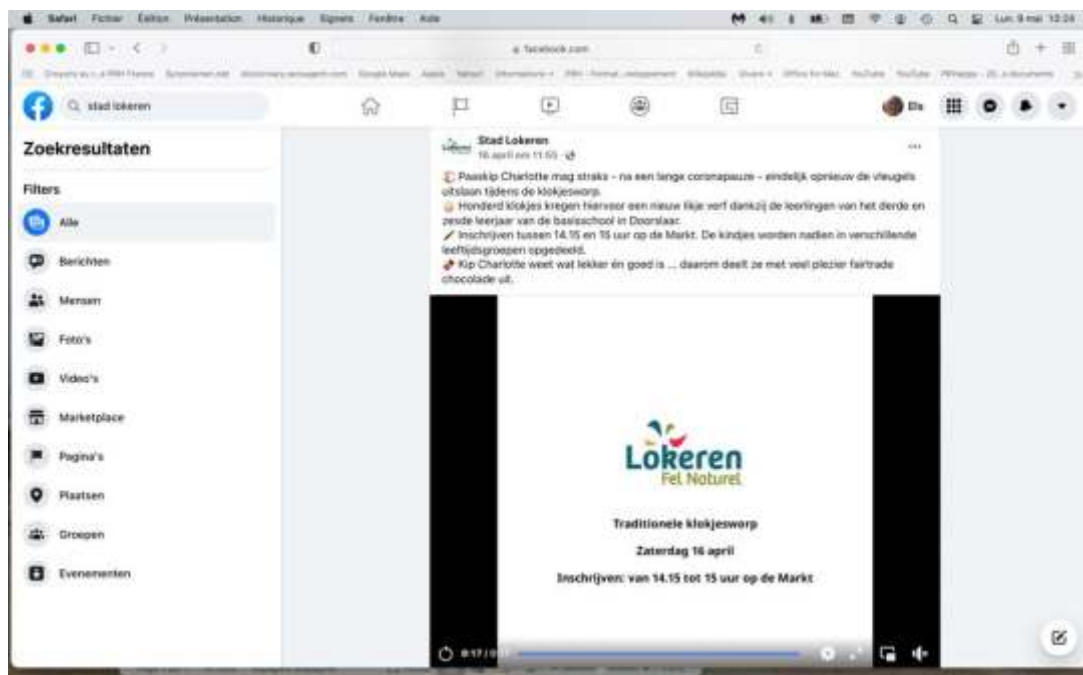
Safari Fichier Édition Présentation Historique Signets Fenêtre Aide

Lun. 9 mai 10:24

facebook.com

stad lokeren

Els

Zoekresultaten

Filters

Alle

Berichten

Mensen

Foto's

Video's

Marketplace

Pagina's

Plaatsen

Groepen

Evenementen

Stad Lokeren
16 april om 11:55

Paaskip Charlotte mag straks – na een lange coronapauze – eindelijk opnieuw de vleugels uitslaan tijdens de klokjesworp.
Honderd klokjes kregen hiervoor een nieuw likje verf dankzij de leerlingen van het derde en zesde leerjaar van de basisschool in Doorslaar.
Inschrijven tussen 14.15 en 15 uur op de Markt. De kindjes worden nadien in verschillende leeftijdsgroepen opgedeeld.
Kip Charlotte weet wat lekker én goed is ... daarom deelt ze met veel plezier fairtrade chocolade uit.

Lokeren
Fel Noturel

Traditionele klokjesworp

Zaterdag 16 april

Inschrijven: van 14.15 tot 15 uur op de Markt

0:17 / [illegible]